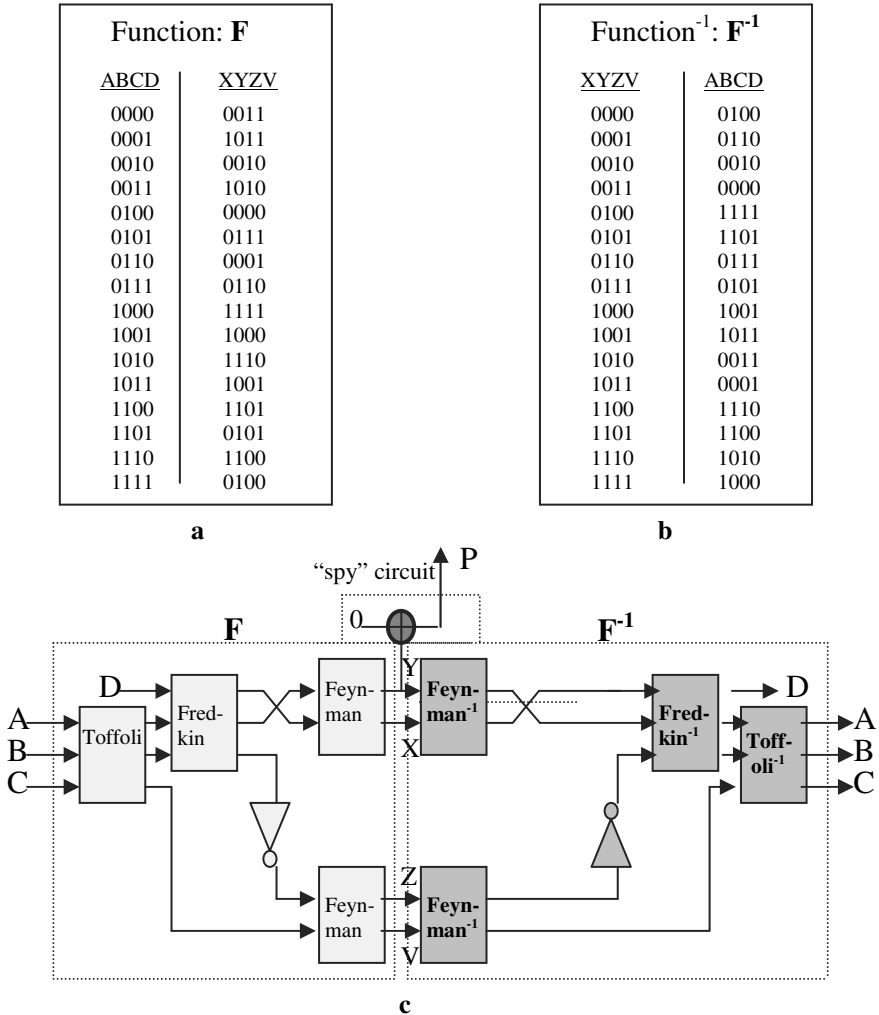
Function: **F**

| ABCD | XYZV |
|---|---|
| 0000 | 0011 |
| 0001 | 1011 |
| 0010 | 0010 |
| 0011 | 1010 |
| 0100 | 0000 |
| 0101 | 0111 |
| 0110 | 0001 |
| 0111 | 0110 |
| 1000 | 1111 |
| 1001 | 1000 |
| 1010 | 1110 |
| 1011 | 1001 |
| 1100 | 1101 |
| 1101 | 0101 |
| 1110 | 1100 |
| 1111 | 0100 |

**a**

Function$^{-1}$: $\mathbf{F^{-1}}$

| XYZV | ABCD |
|---|---|
| 0000 | 0100 |
| 0001 | 0110 |
| 0010 | 0010 |
| 0011 | 0000 |
| 0100 | 1111 |
| 0101 | 1101 |
| 0110 | 0111 |
| 0111 | 0101 |
| 1000 | 1001 |
| 1001 | 1011 |
| 1010 | 0011 |
| 1011 | 0001 |
| 1100 | 1110 |
| 1101 | 1100 |
| 1110 | 1010 |
| 1111 | 1000 |

**b**

"spy" circuit P

0

**F**

$\mathbf{F^{-1}}$

D

A

B

C

Toffoli

Fred-kin

Feyn-man

Y

X

**Feyn-man$^{-1}$**

**Fred-kin$^{-1}$**

D

**Toff-oli$^{-1}$**

A

B

C

Feyn-man

Z

V

**Feyn-man$^{-1}$**

**c**